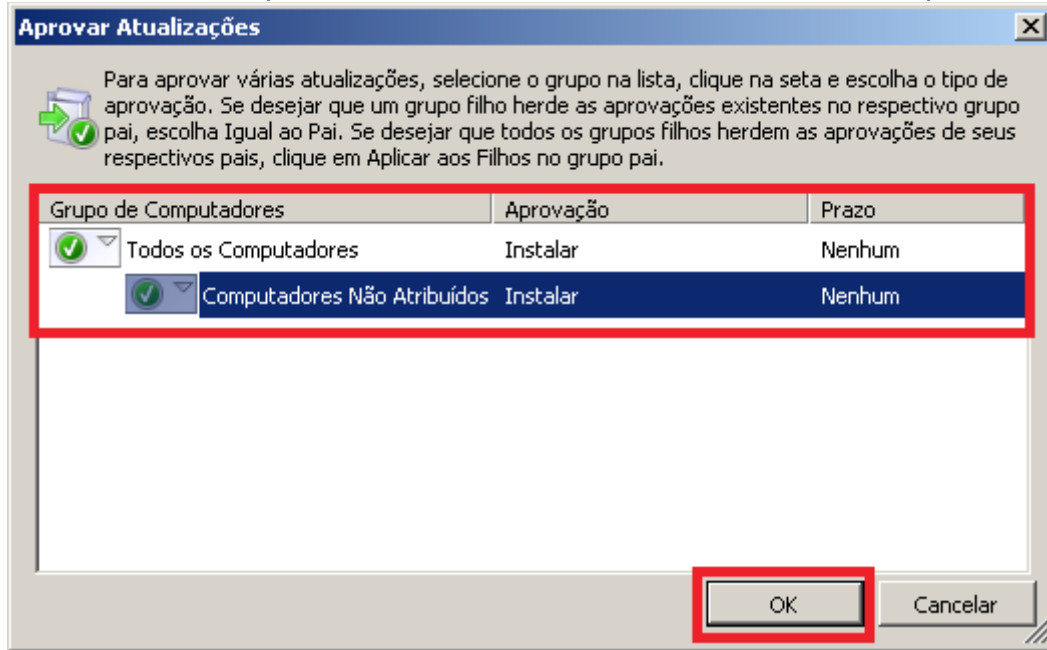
Aprovar Atualizações

Para aprovar várias atualizações, selecione o grupo na lista, clique na seta e escolha o tipo de aprovação. Se desejar que um grupo filho herde as aprovações existentes no respectivo grupo pai, escolha Igual ao Pai. Se desejar que todos os grupos filhos herdem as aprovações de seus respectivos pais, clique em Aplicar aos Filhos no grupo pai.

| Grupo de Computadores | Aprovação | Prazo |
|---|---|---|
| Todos os Computadores | Instalar | Nenhum |
| Computadores Não Atribuídos | Instalar | Nenhum |

OK
Cancelar